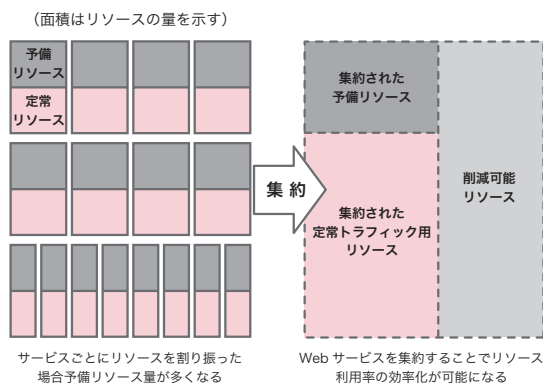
（面積はリソースの量を示す）

予備リソース

定常リソース

集約

集約された予備リソース

集約された定常トラフィック用リソース

削減可能リソース

サービスごとにリソースを割り振った場合予備リソース量が多くなる

Web サービスを集約することでリソース利用率の効率化が可能になる